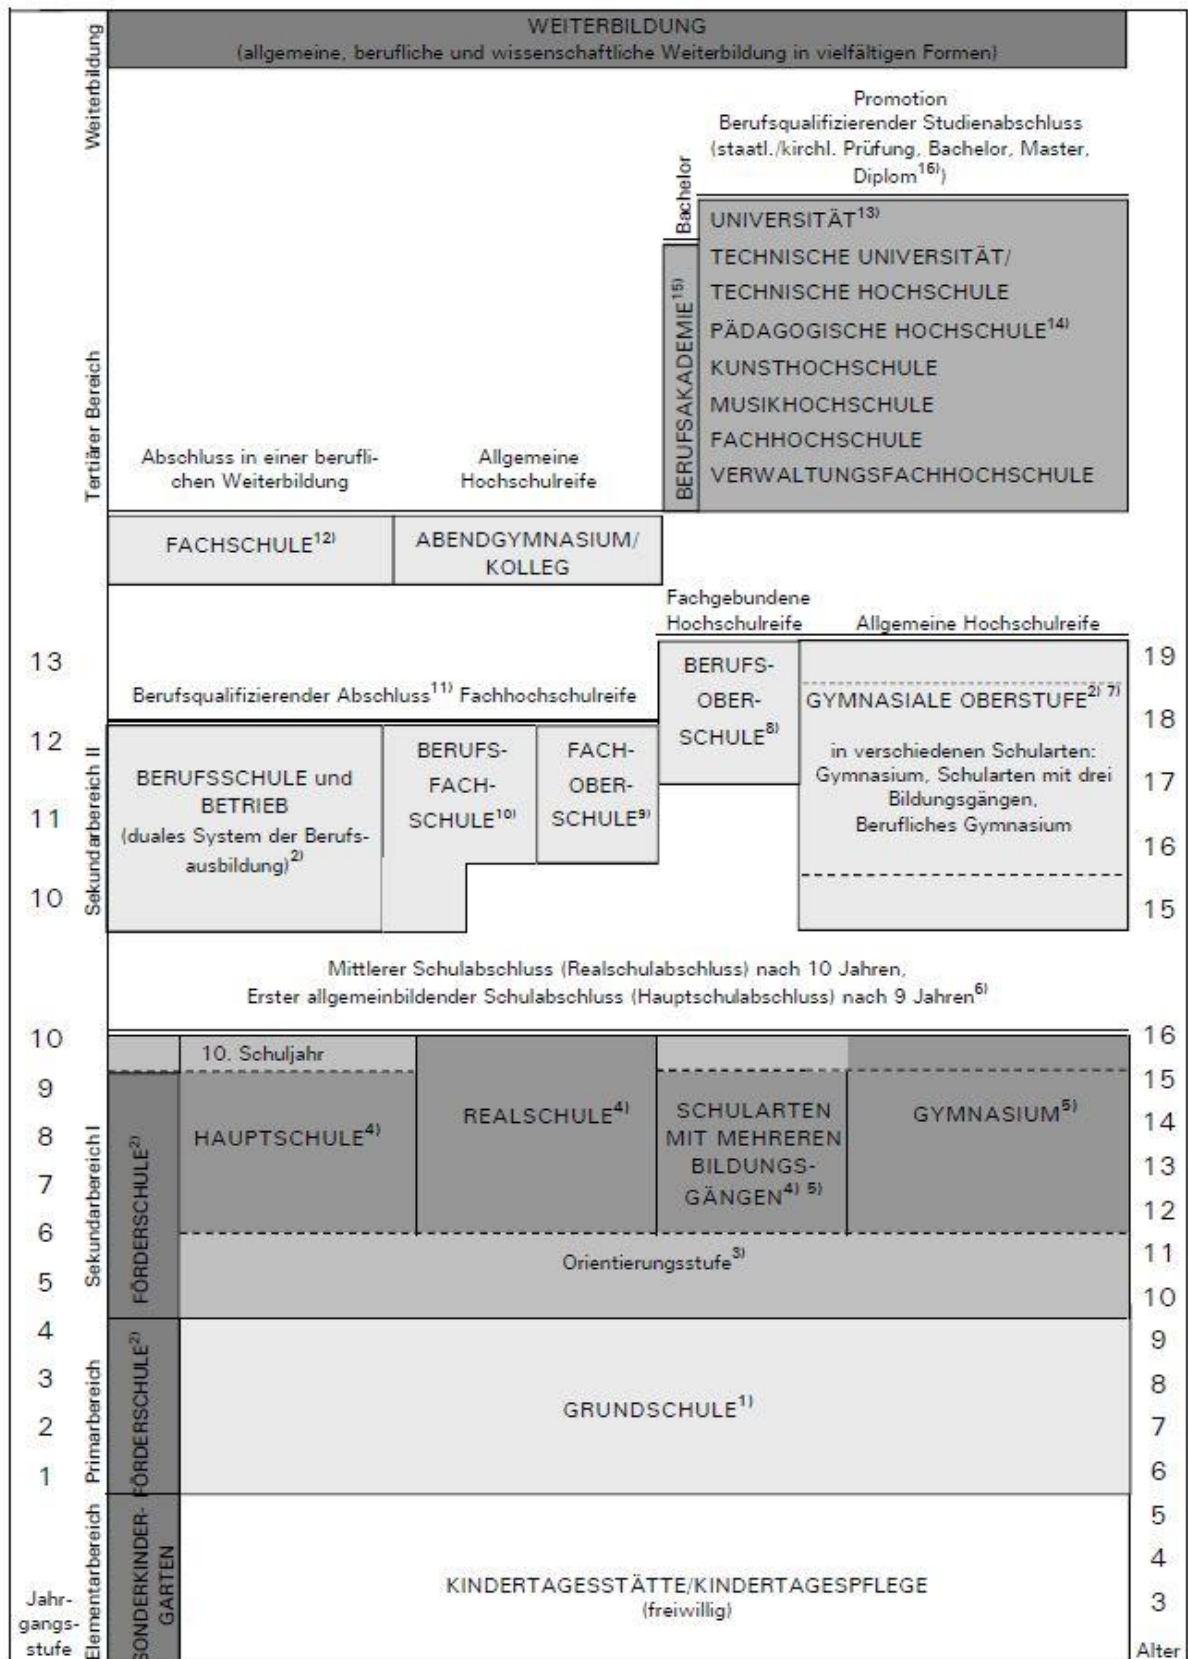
Weiterbildung

WEITERBILDUNG
(allgemeine, berufliche und wissenschaftliche Weiterbildung in vielfältigen Formen)

Tertiärer Bereich

Promotion
Berufsqualifizierender Studienabschluss (staatl./kirchl. Prüfung, Bachelor, Master, Diplom$^{16)}$)

Bachelor

BERUFSAKADEMIE$^{15)}$

UNIVERSITÄT$^{13)}$
TECHNISCHE UNIVERSITÄT/
TECHNISCHE HOCHSCHULE
PÄDAGOGISCHE HOCHSCHULE$^{14)}$
KUNSTHOCHSCHULE
MUSIKHOCHSCHULE
FACHHOCHSCHULE
VERWALTUNGSFACHHOCHSCHULE

Abschluss in einer beruflichen Weiterbildung

Allgemeine Hochschulreife

FACHSCHULE$^{12)}$

ABENDGYMNASIUM/
KOLLEG

Sekundarbereich II

Fachgebundene Hochschulreife

Allgemeine Hochschulreife

13

19

Berufsqualifizierender Abschluss$^{11)}$ Fachhochschulreife

BERUFS-
OBER-
SCHULE$^{8)}$

GYMNASIALE OBERSTUFE$^{2)\ 7)}$

in verschiedenen Schularten:
Gymnasium, Schularten mit drei Bildungsgängen,
Berufliches Gymnasium

18

12

BERUFSSCHULE und BETRIEB
(duales System der Berufsausbildung)$^{2)}$

BERUFS-
FACH-
SCHULE$^{10)}$

FACH-
OBER-
SCHULE$^{9)}$

17

11

16

10

15

Mittlerer Schulabschluss (Realschulabschluss) nach 10 Jahren,
Erster allgemeinbildender Schulabschluss (Hauptschulabschluss) nach 9 Jahren$^{6)}$

Sekundarbereich I

10

16

10. Schuljahr

9

15

FÖRDERSCHULE$^{2)}$

HAUPTSCHULE$^{4)}$

REALSCHULE$^{4)}$

SCHULARTEN
MIT MEHREREN
BILDUNGS-
GÄNGEN$^{4)\ 5)}$

GYMNASIUM$^{5)}$

8

14

7

13

6

12

Orientierungsstufe$^{3)}$

5

11

4

10

Primarbereich

FÖRDERSCHULE$^{2)}$

GRUNDSCHULE$^{1)}$

3

9

2

8

1

7

6

Elementarbereich

SONDERKINDER-
GARTEN

KINDERTAGESSTÄTTE/KINDERTAGESPFLEGE
(freiwillig)

5

4

3

Jahr-
gangs-
stufe

Alter